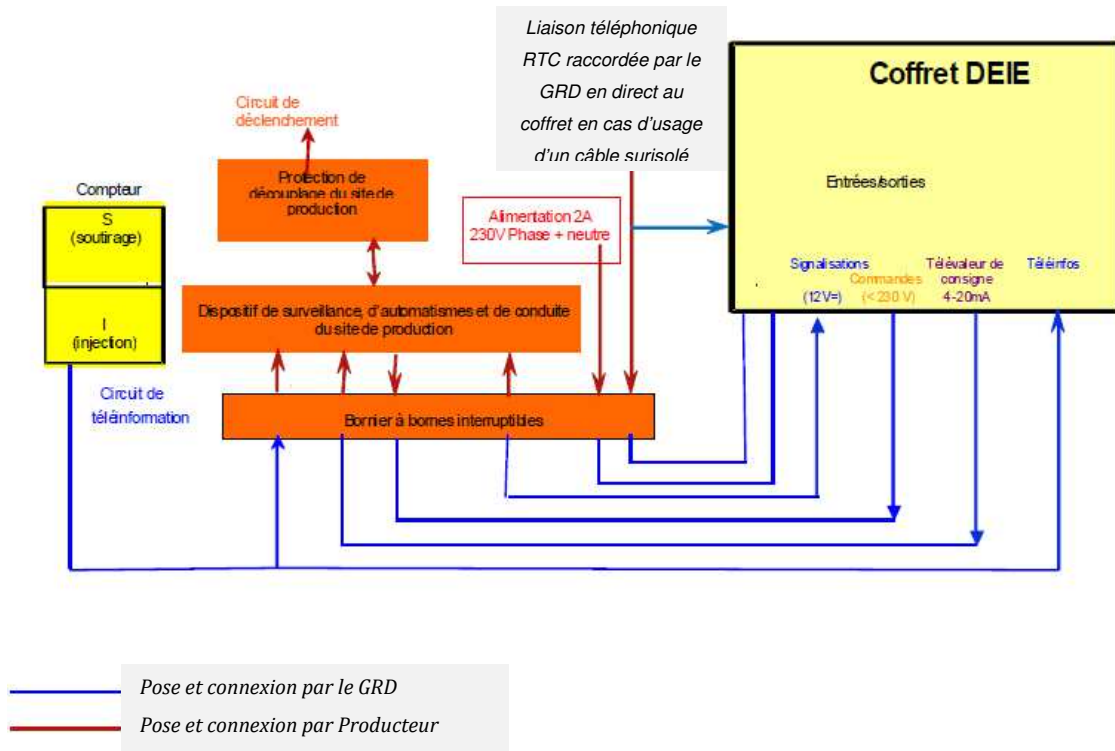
Liaison téléphonique RTC raccordée par le GRD en direct au coffret en cas d'usage d'un câble surisolé

Coffret DEIE

Circuit de déclenchement

Protection de découplage du site de production

Compteur

S (soutirage)

I (injection)

Entrées/sorties

Alimentation 2A 230V Phase + neutre

Signalisations (12V=)

Commandes (< 230 V)

Télévaleur de consigne 4-20mA

Téléinfos

Dispositif de surveillance, d'automatismes et de conduite du site de production

Circuit de téléinformation

Bornier à bornes interruptibles

Pose et connexion par le GRD

Pose et connexion par Producteur